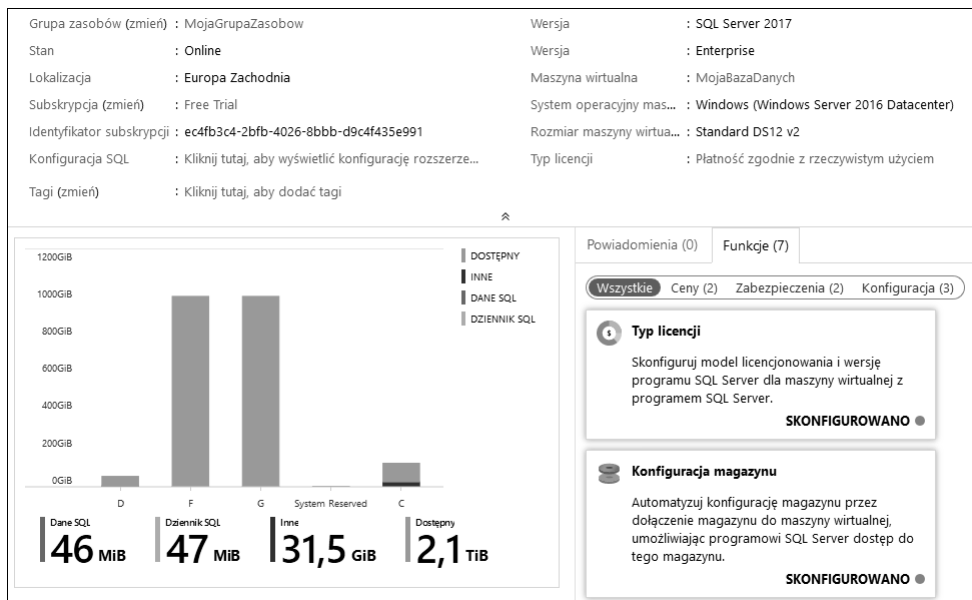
Grupa zasobów (zmień) : MojaGrupaZasobow
Stan : Online
Lokalizacja : Europa Zachodnia
Subskrypcja (zmień) : Free Trial
Identyfikator subskrypcji : ec4fb3c4-2bfb-4026-8bbb-d9c4f435e991
Konfiguracja SQL : Kliknij tutaj, aby wyświetlić konfigurację rozszerze...
Tagi (zmień) : Kliknij tutaj, aby dodać tagi

Wersja : SQL Server 2017
Wersja : Enterprise
Maszyna wirtualna : MojaBazaDanych
System operacyjny mas... : Windows (Windows Server 2016 Datacenter)
Rozmiar maszyny wirtua... : Standard DS12 v2
Typ licencji : Płatność zgodnie z rzeczywistym użyciem

1200GiB
1000GiB
800GiB
600GiB
400GiB
200GiB
0GiB
D F G System Reserved C

DOSTĘPNY
INNE
DANE SQL
DZIENNIK SQL

Dane SQL
46 MiB
Dziennik SQL
47 MiB
Inne
31,5 GiB
Dostępny
2,1 TiB

Powiadomienia (0) Funkcje (7)

Wszystkie Ceny (2) Zabezpieczenia (2) Konfiguracja (3)

Typ licencji
Skonfiguruj model licencjonowania i wersję programu SQL Server dla maszyny wirtualnej z programem SQL Server.
SKONFIGUROWANO

Konfiguracja magazynu
Automatyzuj konfigurację magazynu przez dołączenie magazynu do maszyny wirtualnej, umożliwiając programowi SQL Server dostęp do tego magazynu.
SKONFIGUROWANO